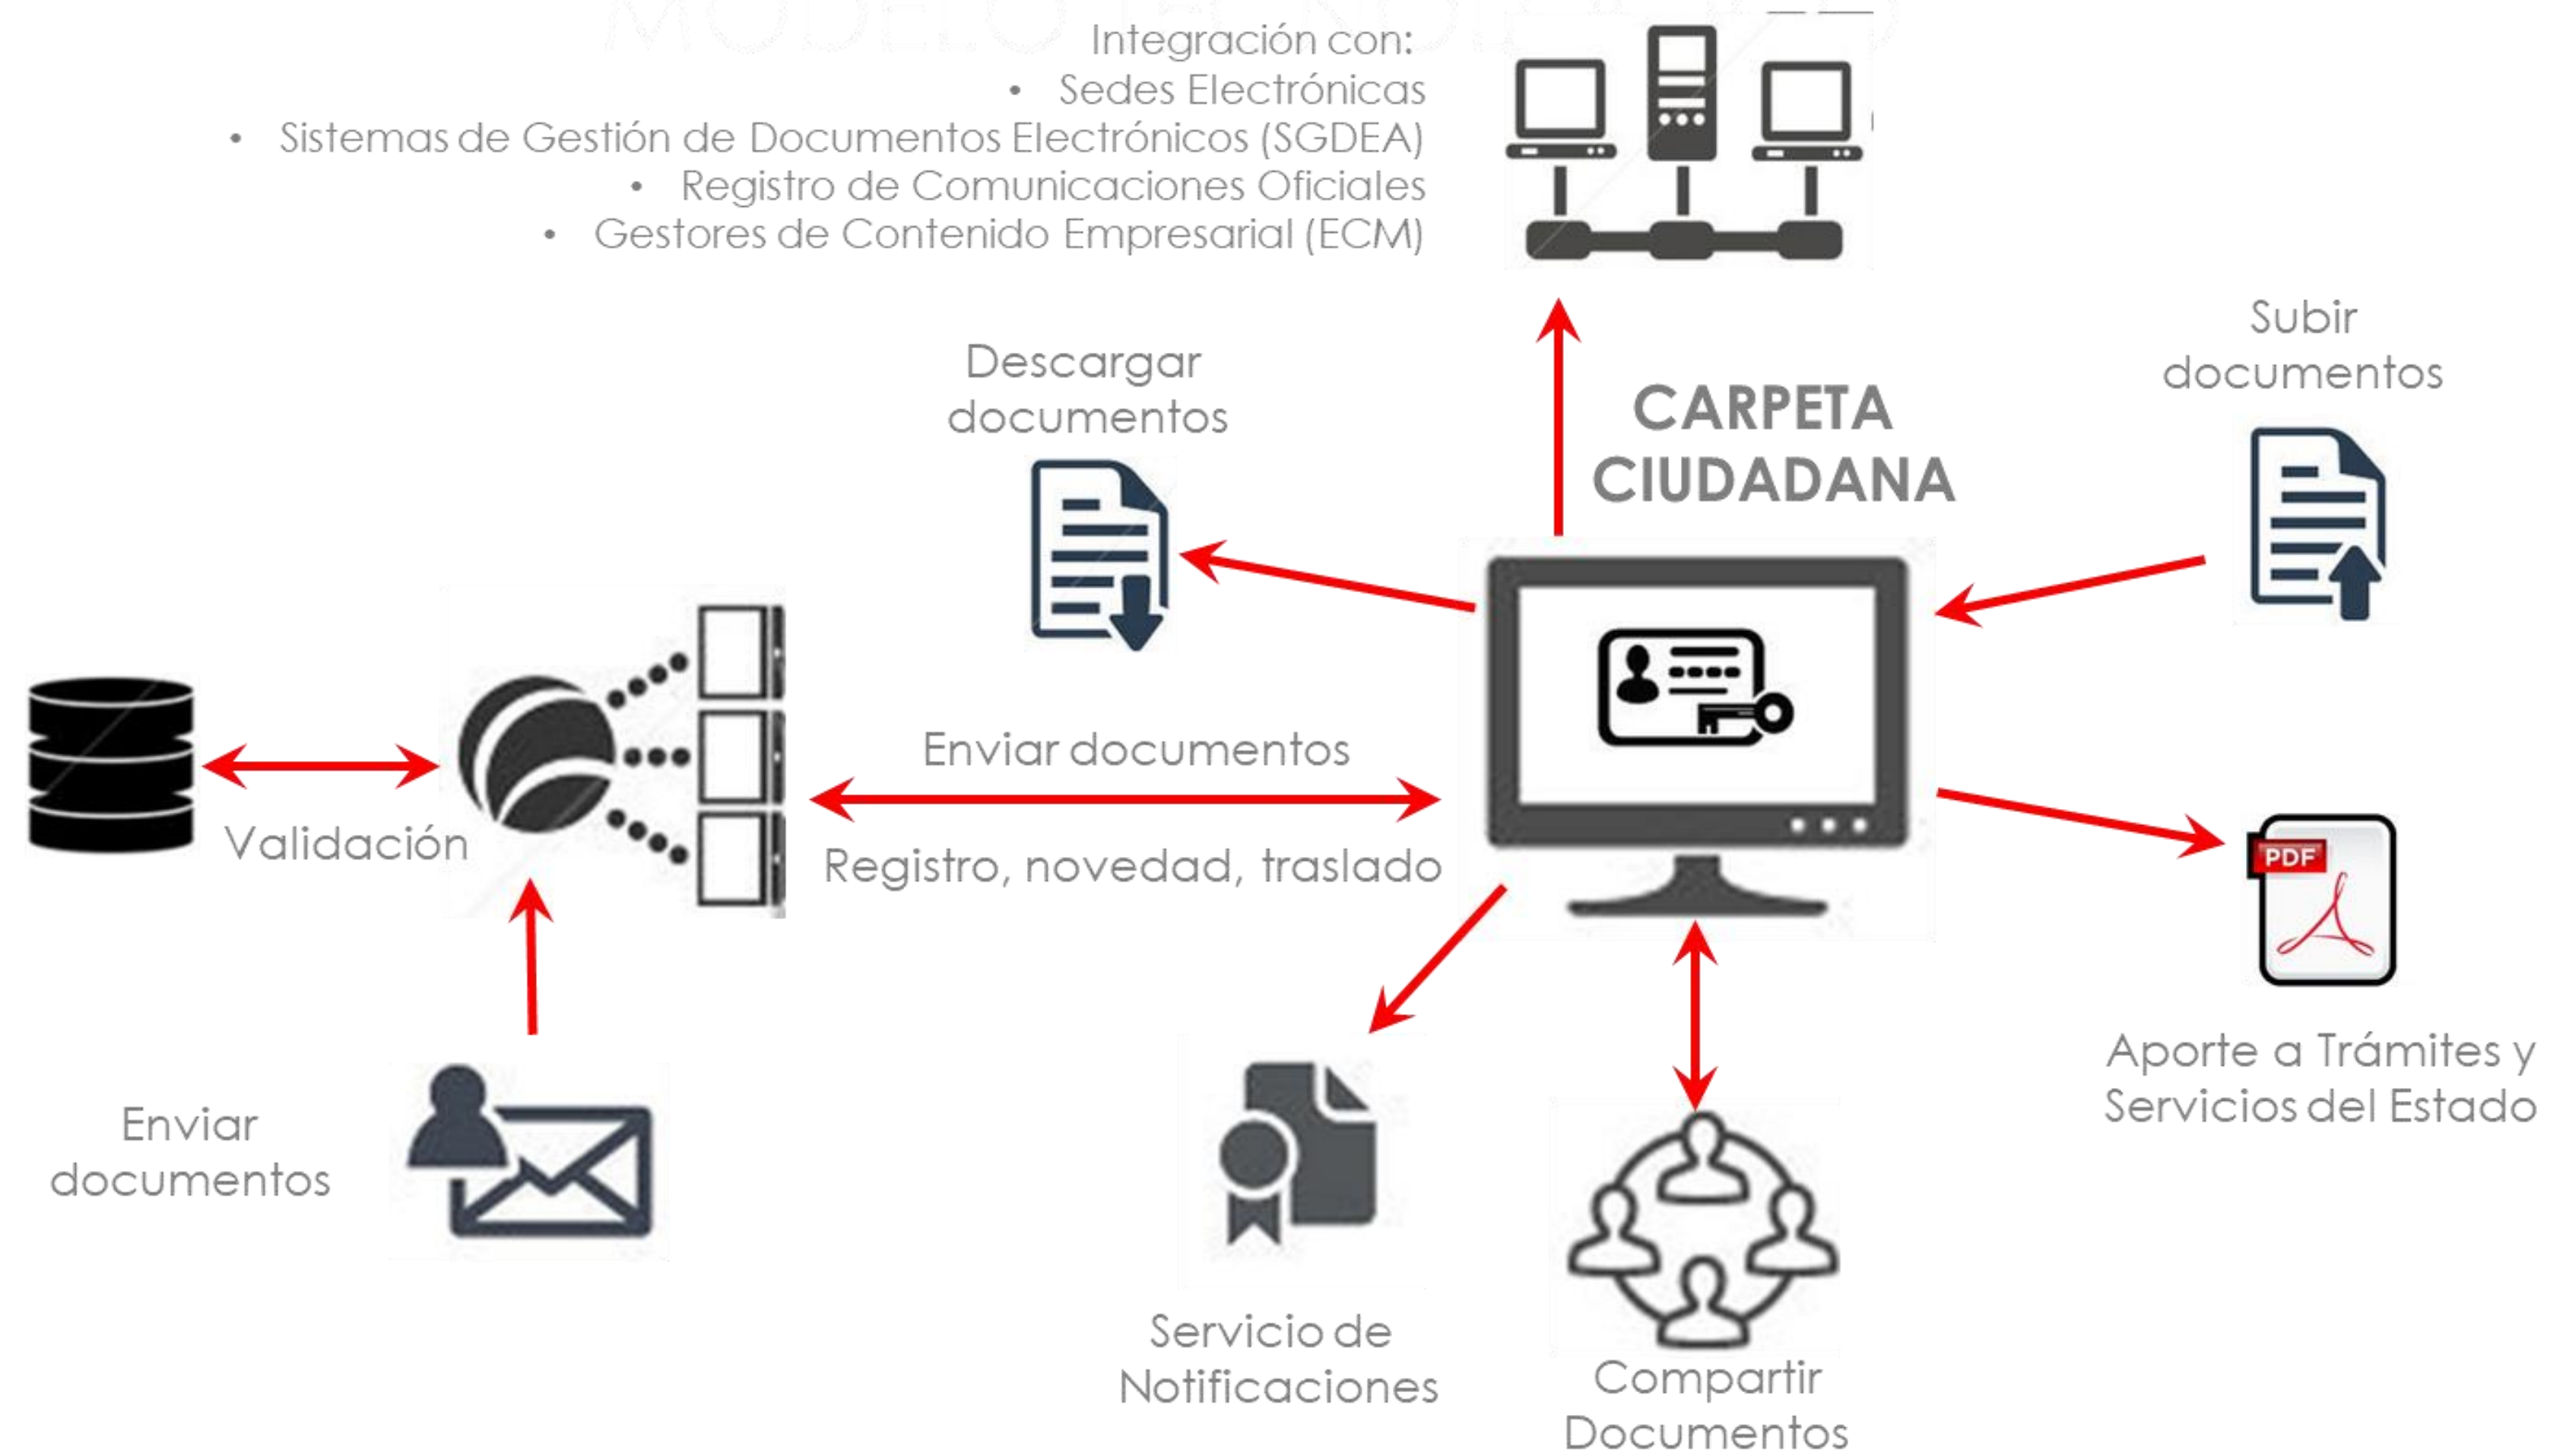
Integración con:
- Sedes Electrónicas
- Sistemas de Gestión de Documentos Electrónicos (SGDEA)
- Registro de Comunicaciones Oficiales
- Gestores de Contenido Empresarial (ECM)

Descargar documentos

CARPETA CIUDADANA

Subir documentos

Enviar documentos

Validación

Registro, novedad, traslado

PDF

Aporte a Trámites y Servicios del Estado

Enviar documentos

Servicio de Notificaciones

Compartir Documentos